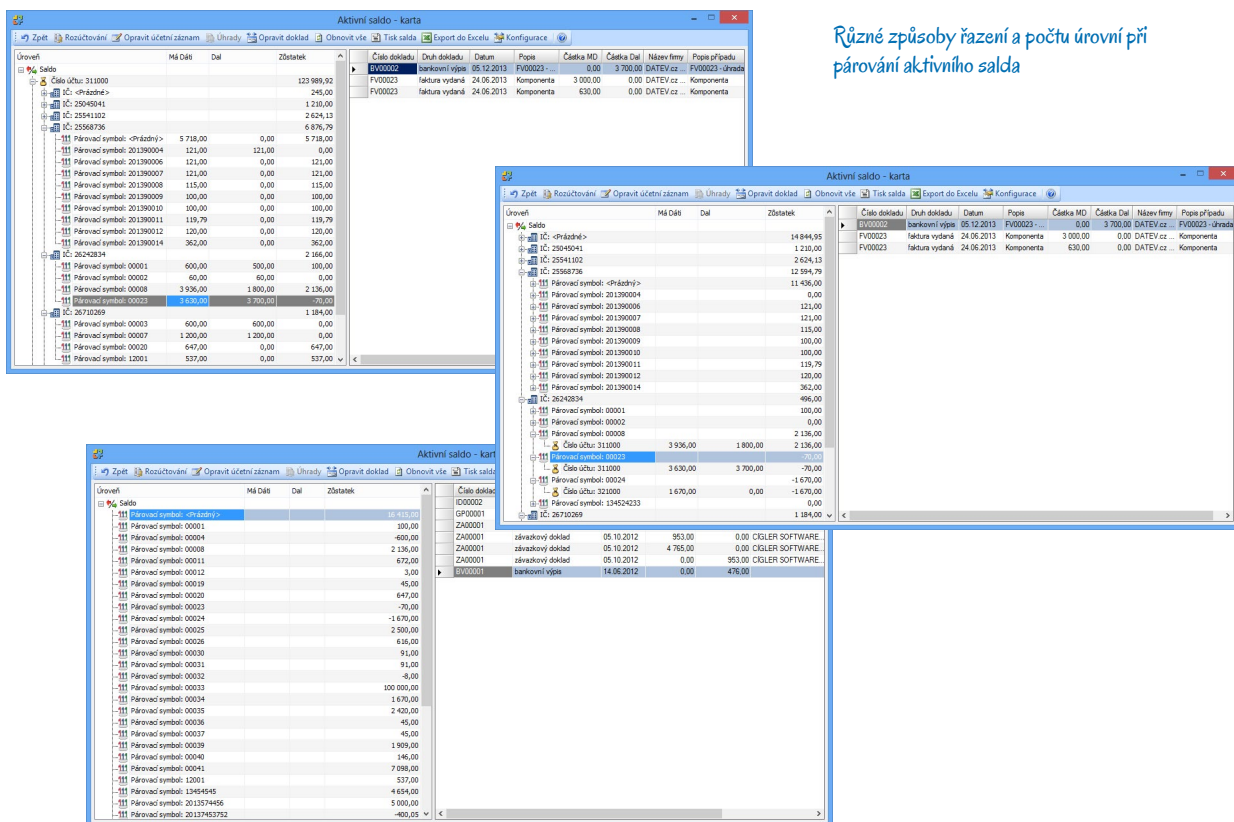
Aktivní saldo - karta

Zpět Rozúčtování Opravit účetní záznam Úhrady Opravit doklad Obnovit vše Tisk salda Export do Excelu Konfigurace

| Úroveň | Má Dáti | Dal | Zůstatek |
|---|---|---|---|
| Saldo | | | |
| Číslo účtu: 311000 | | | 123 989,92 |
| IČ: <Prázdné> | | | 245,00 |
| IČ: 25045041 | | | 1 210,00 |
| IČ: 25541102 | | | 2 624,13 |
| IČ: 25568736 | | | 6 876,79 |
| Párovací symbol: <Prázdný> | 5 718,00 | 0,00 | 5 718,00 |
| Párovací symbol: 201390004 | 121,00 | 121,00 | 0,00 |
| Párovací symbol: 201390006 | 121,00 | 0,00 | 121,00 |
| Párovací symbol: 201390007 | 121,00 | 0,00 | 121,00 |
| Párovací symbol: 201390008 | 115,00 | 0,00 | 115,00 |
| Párovací symbol: 201390009 | 100,00 | 0,00 | 100,00 |
| Párovací symbol: 201390010 | 100,00 | 0,00 | 100,00 |
| Párovací symbol: 201390011 | 119,79 | 0,00 | 119,79 |
| Párovací symbol: 201390012 | 120,00 | 0,00 | 120,00 |
| Párovací symbol: 201390014 | 362,00 | 0,00 | 362,00 |
| IČ: 26242834 | | | 2 166,00 |
| Párovací symbol: 00001 | 600,00 | 500,00 | 100,00 |
| Párovací symbol: 00002 | 60,00 | 60,00 | 0,00 |
| Párovací symbol: 00008 | 3 936,00 | 1 800,00 | 2 136,00 |
| Párovací symbol: 00023 | 3 630,00 | 3 700,00 | -70,00 |
| IČ: 26710269 | | | 1 184,00 |
| Párovací symbol: 00003 | 600,00 | 600,00 | 0,00 |
| Párovací symbol: 00007 | 1 200,00 | 1 200,00 | 0,00 |
| Párovací symbol: 00020 | 647,00 | 0,00 | 647,00 |
| Párovací symbol: 12001 | 537,00 | 0,00 | 537,00 |

| Číslo dokladu | Druh dokladu | Datum | Popis | Částka MD | Částka Dal | Název firmy | Popis případu |
|---|---|---|---|---|---|---|---|
| BV00002 | bankovní výpis | 05.12.2013 | FV00023 - ... | 0,00 | 3 700,00 | DATEV.cz ... | FV00023 - úhrada |
| FV00023 | faktura vydaná | 24.06.2013 | Komponenta | 3 000,00 | 0,00 | DATEV.cz ... | Komponenta |
| FV00023 | faktura vydaná | 24.06.2013 | Komponenta | 630,00 | 0,00 | DATEV.cz ... | Komponenta |

Různé způsoby řazení a počtu úrovní při párování aktivního salda

Aktivní saldo - karta

Zpět Rozúčtování Opravit účetní záznam Úhrady Opravit doklad Obnovit vše Tisk salda Export do Excelu Konfigurace

| Úroveň | Má Dáti | Dal | Zůstatek |
|---|---|---|---|
| Saldo | | | |
| IČ: <Prázdné> | | | 14 844,95 |
| IČ: 25045041 | | | 1 210,00 |
| IČ: 25541102 | | | 2 624,13 |
| IČ: 25568736 | | | 12 594,79 |
| Párovací symbol: <Prázdný> | | | 11 436,00 |
| Párovací symbol: 201390004 | | | 0,00 |
| Párovací symbol: 201390006 | | | 121,00 |
| Párovací symbol: 201390007 | | | 121,00 |
| Párovací symbol: 201390008 | | | 115,00 |
| Párovací symbol: 201390009 | | | 100,00 |
| Párovací symbol: 201390010 | | | 100,00 |
| Párovací symbol: 201390011 | | | 119,79 |
| Párovací symbol: 201390012 | | | 120,00 |
| Párovací symbol: 201390014 | | | 362,00 |
| IČ: 26242834 | | | 496,00 |
| Párovací symbol: 00001 | | | 100,00 |
| Párovací symbol: 00002 | | | 0,00 |
| Párovací symbol: 00008 | | | 2 136,00 |
| Číslo účtu: 311000 | 3 936,00 | 1 800,00 | 2 136,00 |
| Párovací symbol: 00023 | | | -70,00 |
| Číslo účtu: 311000 | 3 630,00 | 3 700,00 | -70,00 |
| Párovací symbol: 00024 | | | -1 670,00 |
| Číslo účtu: 321000 | 1 670,00 | 0,00 | -1 670,00 |
| Párovací symbol: 134524233 | | | 0,00 |
| IČ: 26710269 | | | 1 184,00 |

| Číslo dokladu | Druh dokladu | Datum | Popis | Částka MD | Částka Dal | Název firmy | Popis případu |
|---|---|---|---|---|---|---|---|
| BV00002 | bankovní výpis | 05.12.2013 | FV00023 - ... | 0,00 | 3 700,00 | DATEV.cz ... | FV00023 - úhrada |
| FV00023 | faktura vydaná | 24.06.2013 | Komponenta | 3 000,00 | 0,00 | DATEV.cz ... | Komponenta |
| FV00023 | faktura vydaná | 24.06.2013 | Komponenta | 630,00 | 0,00 | DATEV.cz ... | Komponenta |

Aktivní saldo - kart

Zpět Rozúčtování Opravit účetní záznam Úhrady Opravit doklad Obnovit vše Tisk salda

| Úroveň | Má Dáti | Dal | Zůstatek |
|---|---|---|---|
| Saldo | | | |
| Párovací symbol: <Prázdný> | | | 16 415,00 |
| Párovací symbol: 00001 | | | 100,00 |
| Párovací symbol: 00004 | | | -600,00 |
| Párovací symbol: 00008 | | | 2 136,00 |
| Párovací symbol: 00011 | | | 672,00 |
| Párovací symbol: 00012 | | | 3,00 |
| Párovací symbol: 00019 | | | 45,00 |
| Párovací symbol: 00020 | | | 647,00 |
| Párovací symbol: 00023 | | | -70,00 |
| Párovací symbol: 00024 | | | -1 670,00 |
| Párovací symbol: 00025 | | | 2 500,00 |
| Párovací symbol: 00026 | | | 616,00 |
| Párovací symbol: 00030 | | | 91,00 |
| Párovací symbol: 00031 | | | 91,00 |
| Párovací symbol: 00032 | | | -8,00 |
| Párovací symbol: 00033 | | | 100 000,00 |
| Párovací symbol: 00034 | | | 1 670,00 |
| Párovací symbol: 00035 | | | 2 420,00 |
| Párovací symbol: 00036 | | | 45,00 |
| Párovací symbol: 00037 | | | 45,00 |
| Párovací symbol: 00039 | | | 1 909,00 |
| Párovací symbol: 00040 | | | 146,00 |
| Párovací symbol: 00041 | | | 7 098,00 |
| Párovací symbol: 12001 | | | 537,00 |
| Párovací symbol: 13454545 | | | 4 654,00 |
| Párovací symbol: 201357456 | | | 5 000,00 |
| Párovací symbol: 20137453752 | | | -400,05 |

| Číslo doklad | | | | | |
|---|---|---|---|---|---|
| ID00002 | | | | | |
| GP00001 | | | | | |
| ZA00001 | | | | | |
| ZA00001 | závazkový doklad | 05.10.2012 | 953,00 | 0,00 | CIGLER SOFTWARE... |
| ZA00001 | závazkový doklad | 05.10.2012 | 4 765,00 | 0,00 | CIGLER SOFTWARE... |
| ZA00001 | závazkový doklad | 05.10.2012 | 0,00 | 953,00 | CIGLER SOFTWARE... |
| BV00001 | bankovní výpis | 14.06.2012 | 0,00 | 476,00 | |